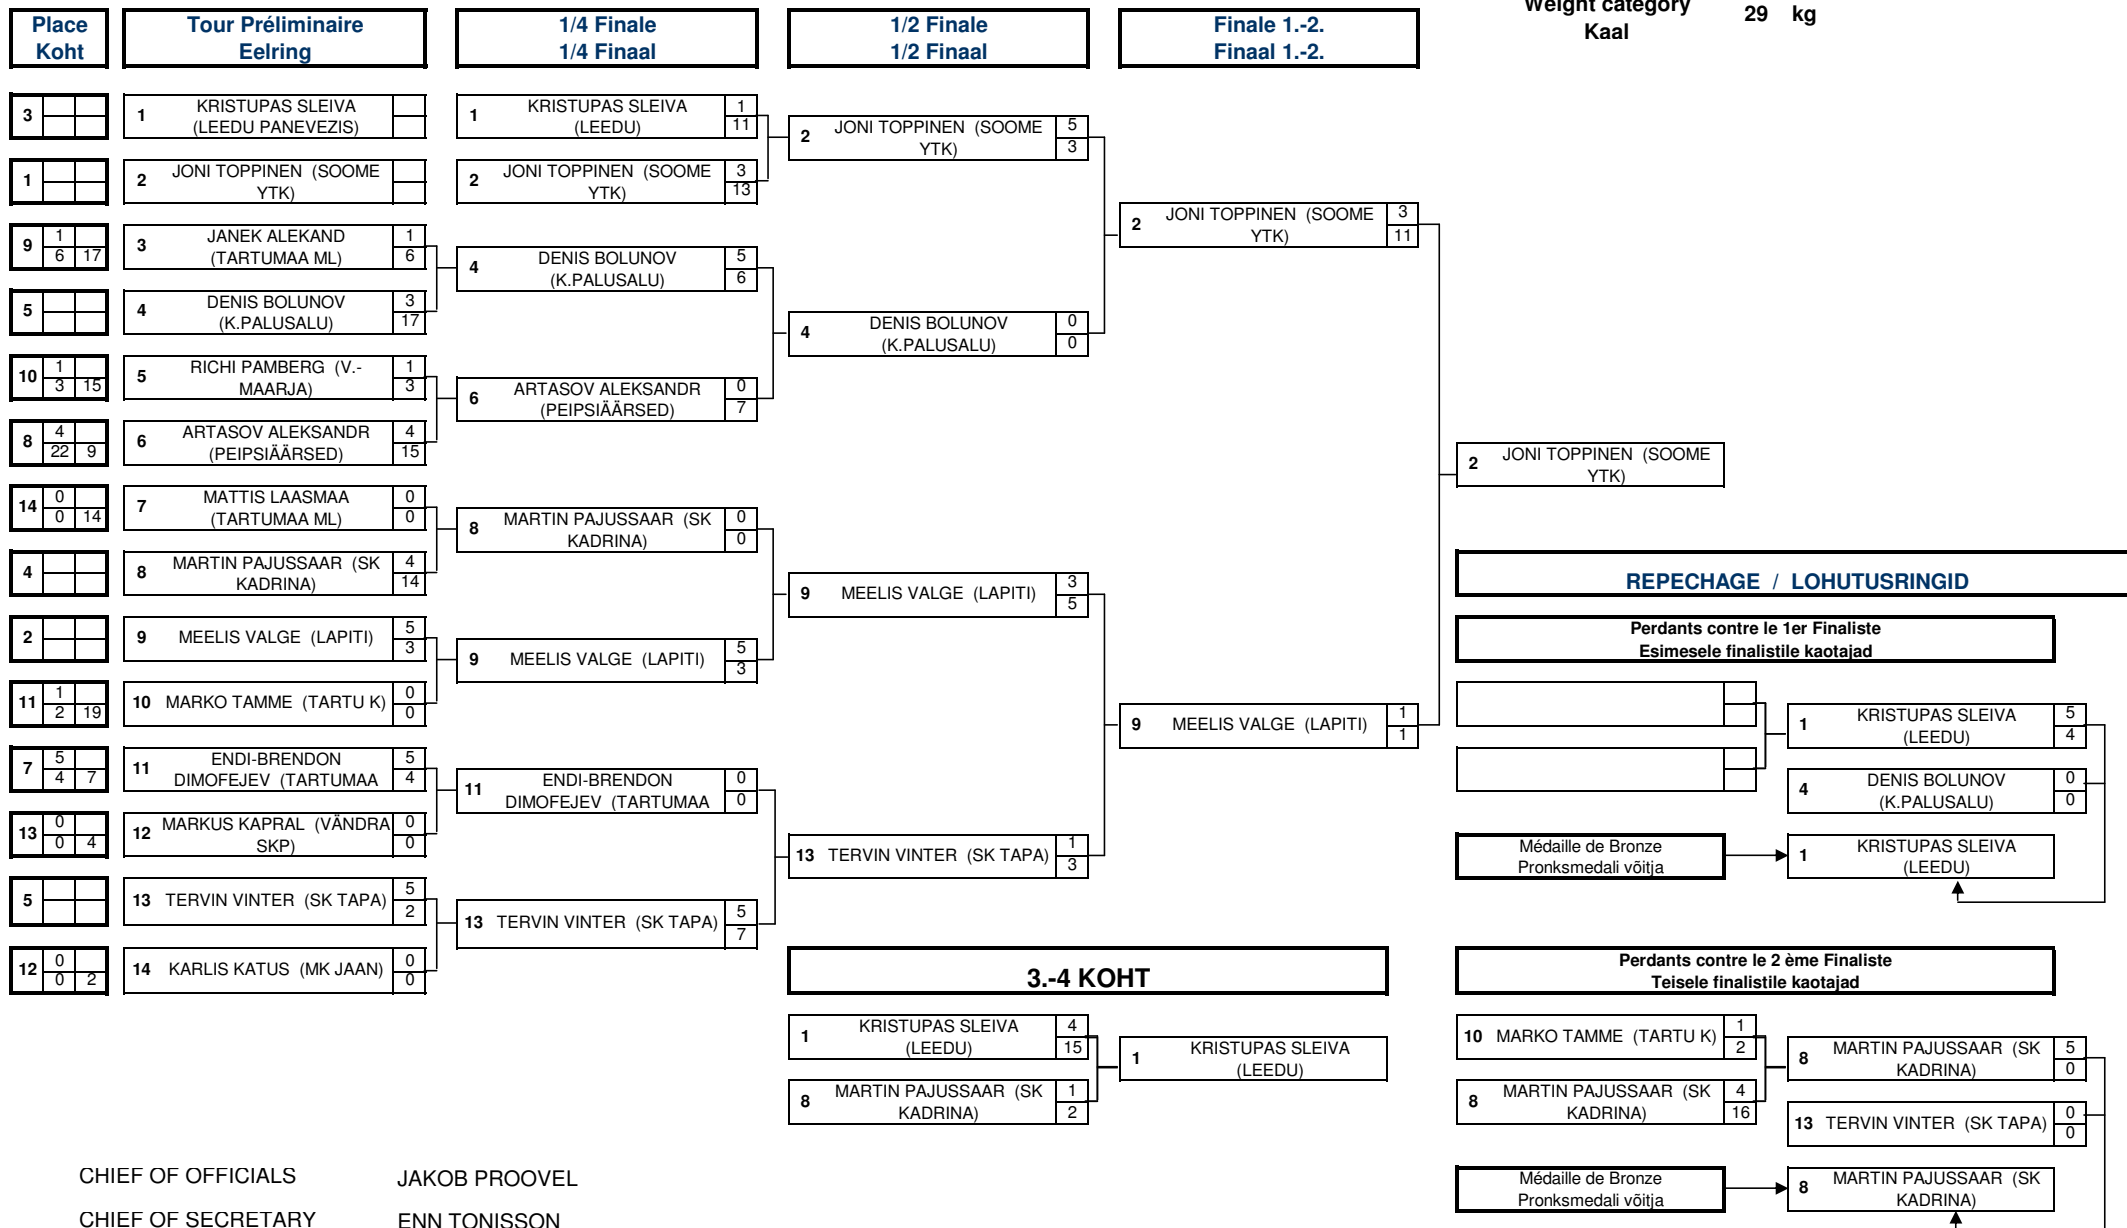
| Place Koht |
|---|
| 3 |
| 1 |
| 9 1 6 17 |
| 5 |
| 10 1 3 15 |
| 8 4 22 9 |
| 14 0 0 14 |
| 4 |
| 2 |
| 11 1 2 19 |
| 7 5 4 7 |
| 13 0 0 4 |
| 5 |
| 12 0 0 2 |

Tour Préliminaire
Eelring

1 KRISTUPAS SLEIVA (LEEDU PANEVEZIS)
2 JONI TOPPINEN (SOOME YTK)
3 JANEK ALEKAND (TARTUMAA ML) 1 6
4 DENIS BOLUNOV (K.PALUSALU) 3 17
5 RICHI PAMBERG (V.-MAARJA) 1 3
6 ARTASOV ALEKSANDR (PEIPSIÄÄRSED) 4 15
7 MATTIS LAASMAA (TARTUMAA ML) 0 0
8 MARTIN PAJUSSAAR (SK KADRINA) 4 14
9 MEELIS VALGE (LAPITI) 5 3
10 MARKO TAMME (TARTU K) 0 0
11 ENDI-BRENDON DIMOFEJEV (TARTUMAA 5 4
12 MARKUS KAPRAL (VÄNDRA SKP) 0 0
13 TERVIN VINTER (SK TAPA) 5 2
14 KARLIS KATUS (MK JAAN) 0 0

1/4 Finale
1/4 Finaal

1 KRISTUPAS SLEIVA (LEEDU) 1 11
2 JONI TOPPINEN (SOOME YTK) 3 13
4 DENIS BOLUNOV (K.PALUSALU) 5 6
6 ARTASOV ALEKSANDR (PEIPSIÄÄRSED) 0 7
8 MARTIN PAJUSSAAR (SK KADRINA) 0 0
9 MEELIS VALGE (LAPITI) 5 3
11 ENDI-BRENDON DIMOFEJEV (TARTUMAA 0 0
13 TERVIN VINTER (SK TAPA) 5 7

1/2 Finale
1/2 Finaal

2 JONI TOPPINEN (SOOME YTK) 5 3
4 DENIS BOLUNOV (K.PALUSALU) 0 0
9 MEELIS VALGE (LAPITI) 3 5
13 TERVIN VINTER (SK TAPA) 1 3

Finale 1.-2.
Finaal 1.-2.

2 JONI TOPPINEN (SOOME YTK) 3 11
9 MEELIS VALGE (LAPITI) 1 1

2 JONI TOPPINEN (SOOME YTK)

Weight category
Kaal
29 kg

3.-4 KOHT

1 KRISTUPAS SLEIVA (LEEDU) 4 15
8 MARTIN PAJUSSAAR (SK KADRINA) 1 2
1 KRISTUPAS SLEIVA (LEEDU)

REPECHAGE / LOHUTUSRINGID

Perdants contre le 1er Finaliste
Esimesele finalistile kaotajad

1 KRISTUPAS SLEIVA (LEEDU) 5 4
4 DENIS BOLUNOV (K.PALUSALU) 0 0

Médaille de Bronze
Pronksmedali võitja
1 KRISTUPAS SLEIVA (LEEDU)

Perdants contre le 2 ème Finaliste
Teisele finalistile kaotajad

10 MARKO TAMME (TARTU K) 1 2
8 MARTIN PAJUSSAAR (SK KADRINA) 4 16
8 MARTIN PAJUSSAAR (SK KADRINA) 5 0
13 TERVIN VINTER (SK TAPA) 0 0

Médaille de Bronze
Pronksmedali võitja
8 MARTIN PAJUSSAAR (SK KADRINA)

CHIEF OF OFFICIALS JAKOB PROOVEL
CHIEF OF SECRETARY ENN TONISSON